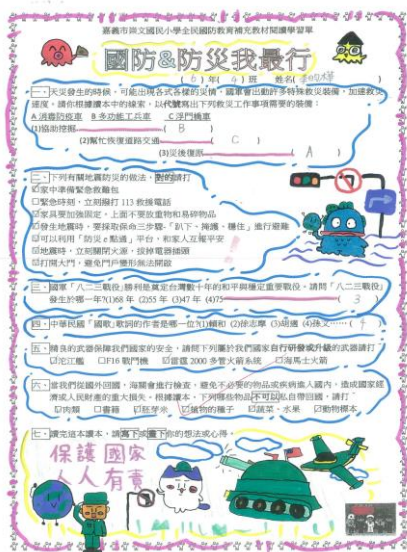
嘉義市興安國民小學全民國防教育補充教材閱讀學習單

國防&防災我最行

（6）年（4）班　姓名：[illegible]

一、天災發生的時候，可能出現各式各樣的災情，國軍會出動許多特殊救災裝備，加速救災速度。請你根據課本中的線索，以代號寫出下列救災工作事項需要的裝備：

A.消防防疫車　B.多功能工兵車　C.渾門機車

(1)協助搜救——（B）

(2)幫忙恢復道路交通——（C）

(3)災後復原——（A）

二、下列有關地震防災的做法，對的請打✓

☑家中準備緊急救難包

□緊急時刻，立即撥打 113 救援電話

☑家具要加強固定，上面不要放重物和易碎物品

☑發生地震時，要採取保命三步驟：「趴下、掩護、穩住」進行避難

☑可以利用「防災e點通」平台，和家人互報平安

☑地震時，立即關閉火源，拔掉電器插頭

☑打開大門，避免門戶變形無法開啟

三、國軍「八二三戰役」勝利是奠定台灣數十年的和平與穩定重要戰役。請問「八二三戰役」發生於哪一年?(1)68 年 (2)55 年 (3)47 年 (4)75　（3）

四、中華民國「國歌」歌詞的作者是哪一位?(1)國父 (2)徐志摩 (3)胡適 (4)孫文……（1）

五、請找出武器保障我們國家的安全，請問下列屬於我們國家自行研發或升級的武器請打✓

☑光江艦　□F16 戰鬥機　☑雷霆 2000 多管火箭系統　□海馬士火箭

六、當我們從國外回國，海關會進行檢查，避免不必要的物品或病例進入國內，造成國家經濟或人民健康的重大損失。根據課本，下列哪些物品不可以私自帶回國，請打✓

□肉類　□書籍　□新琴桌　☑植物的種子　☑蔬菜、水果　☑動物標本

七、讀完這本讀本，請寫下或畫下你的想法或心得。

保護國家　人人有責